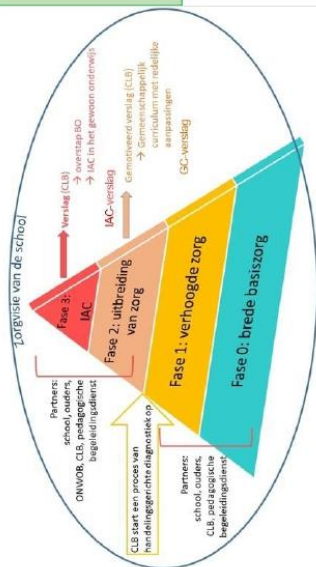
Zorgvisie van de school

Fase 3: IAC

Fase 2: uitbreiding van zorg

Fase 1: verhoogde zorg

Fase 0: brede basiszorg

Verslag (CLB)
→ overstap BO
→ IAC in het gewoon onderwijs

IAC-verslag

Gemotiveerd verslag (CLB)
→ Gemeenschappelijk curriculum met redelijke aanpassingen

GC-verslag

Partners: school, ouders, ONW/OB, CLB, pedagogische begeleidingsdienst

CLB start een proces van handelingsgerichte diagnostiek op

Partners: school, ouders, CLB, pedagogische begeleidingsdienst